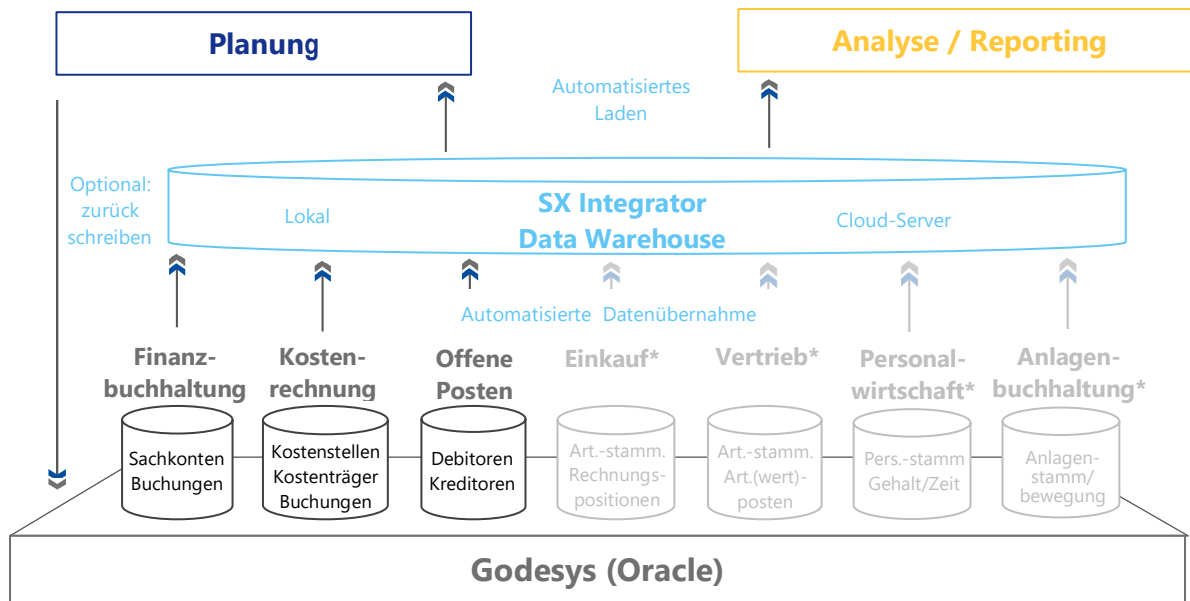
Planung

Analyse / Reporting

Automatisiertes Laden

Optional: zurück schreiben

SX Integrator Data Warehouse

Lokal

Cloud-Server

Automatisierte Datenübernahme

Finanzbuchhaltung

Kostenrechnung

Offene Posten

Einkauf*

Vertrieb*

Personalwirtschaft*

Anlagenbuchhaltung*

Sachkonten Buchungen

Kostenstellen Kostenträger Buchungen

Debitoren Kreditoren

Art.-stamm. Rechnungspositionen

Art.-stamm. Art.(wert)-posten

Pers.-stamm Gehalt/Zeit

Anlagenstamm/ bewegung

Godesys (Oracle)